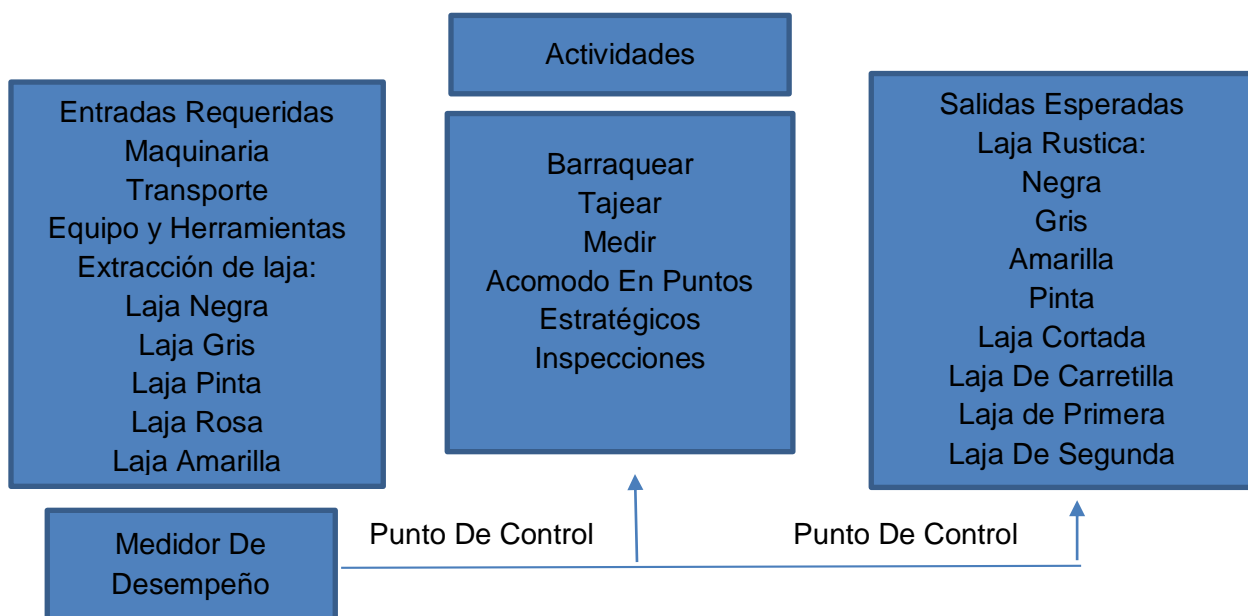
Actividades

Entradas Requeridas
Maquinaria
Transporte
Equipo y Herramientas
Extracción de laja:
Laja Negra
Laja Gris
Laja Pinta
Laja Rosa
Laja Amarilla

Barraquear
Tajear
Medir
Acomodo En Puntos Estratégicos
Inspecciones

Salidas Esperadas
Laja Rustica:
Negra
Gris
Amarilla
Pinta
Laja Cortada
Laja De Carretilla
Laja de Primera
Laja De Segunda

Medidor De Desempeño

Punto De Control

Punto De Control